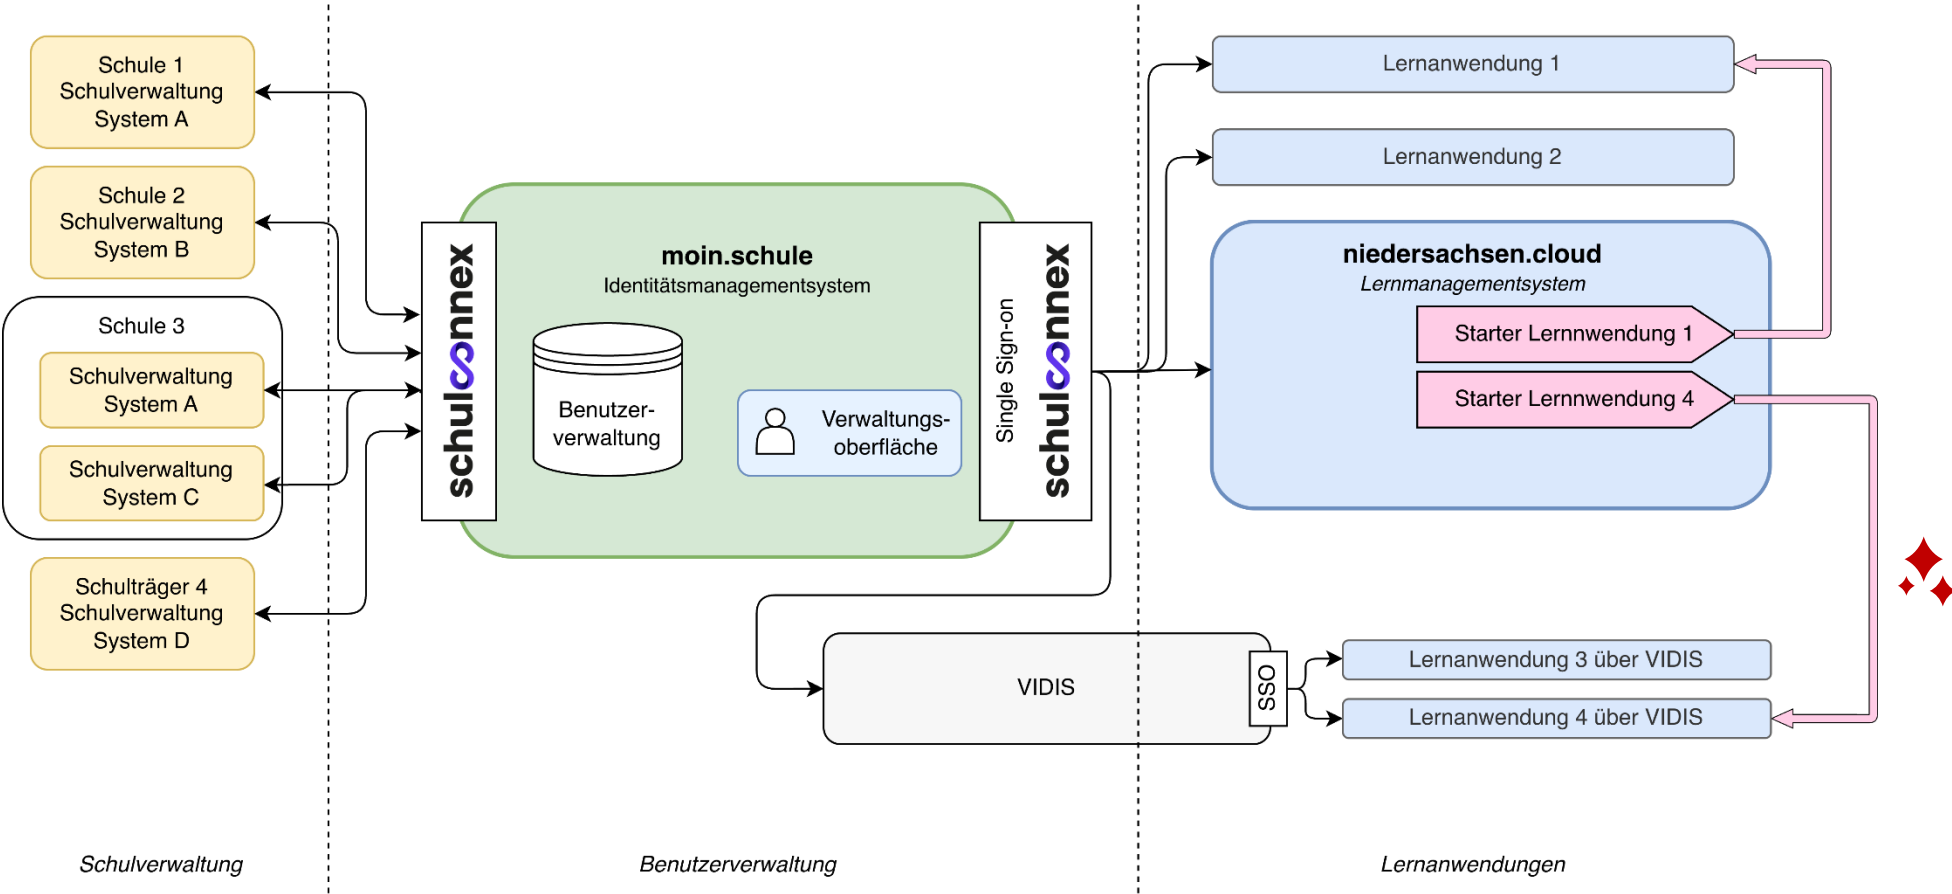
Schule 1
Schulverwaltung
System A

Schule 2
Schulverwaltung
System B

Schule 3

Schulverwaltung
System A

Schulverwaltung
System C

Schulträger 4
Schulverwaltung
System D

schulconnex

moin.schule
Identitätsmanagementsystem

Benutzerverwaltung

Verwaltungsoberfläche

Single Sign-on
schulconnex

Lernanwendung 1

Lernanwendung 2

niedersachsen.cloud
Lernmanagementsystem

Starter Lernnwendung 1

Starter Lernnwendung 4

VIDIS

SSO

Lernanwendung 3 über VIDIS

Lernanwendung 4 über VIDIS

Schulverwaltung

Benutzerverwaltung

Lernanwendungen